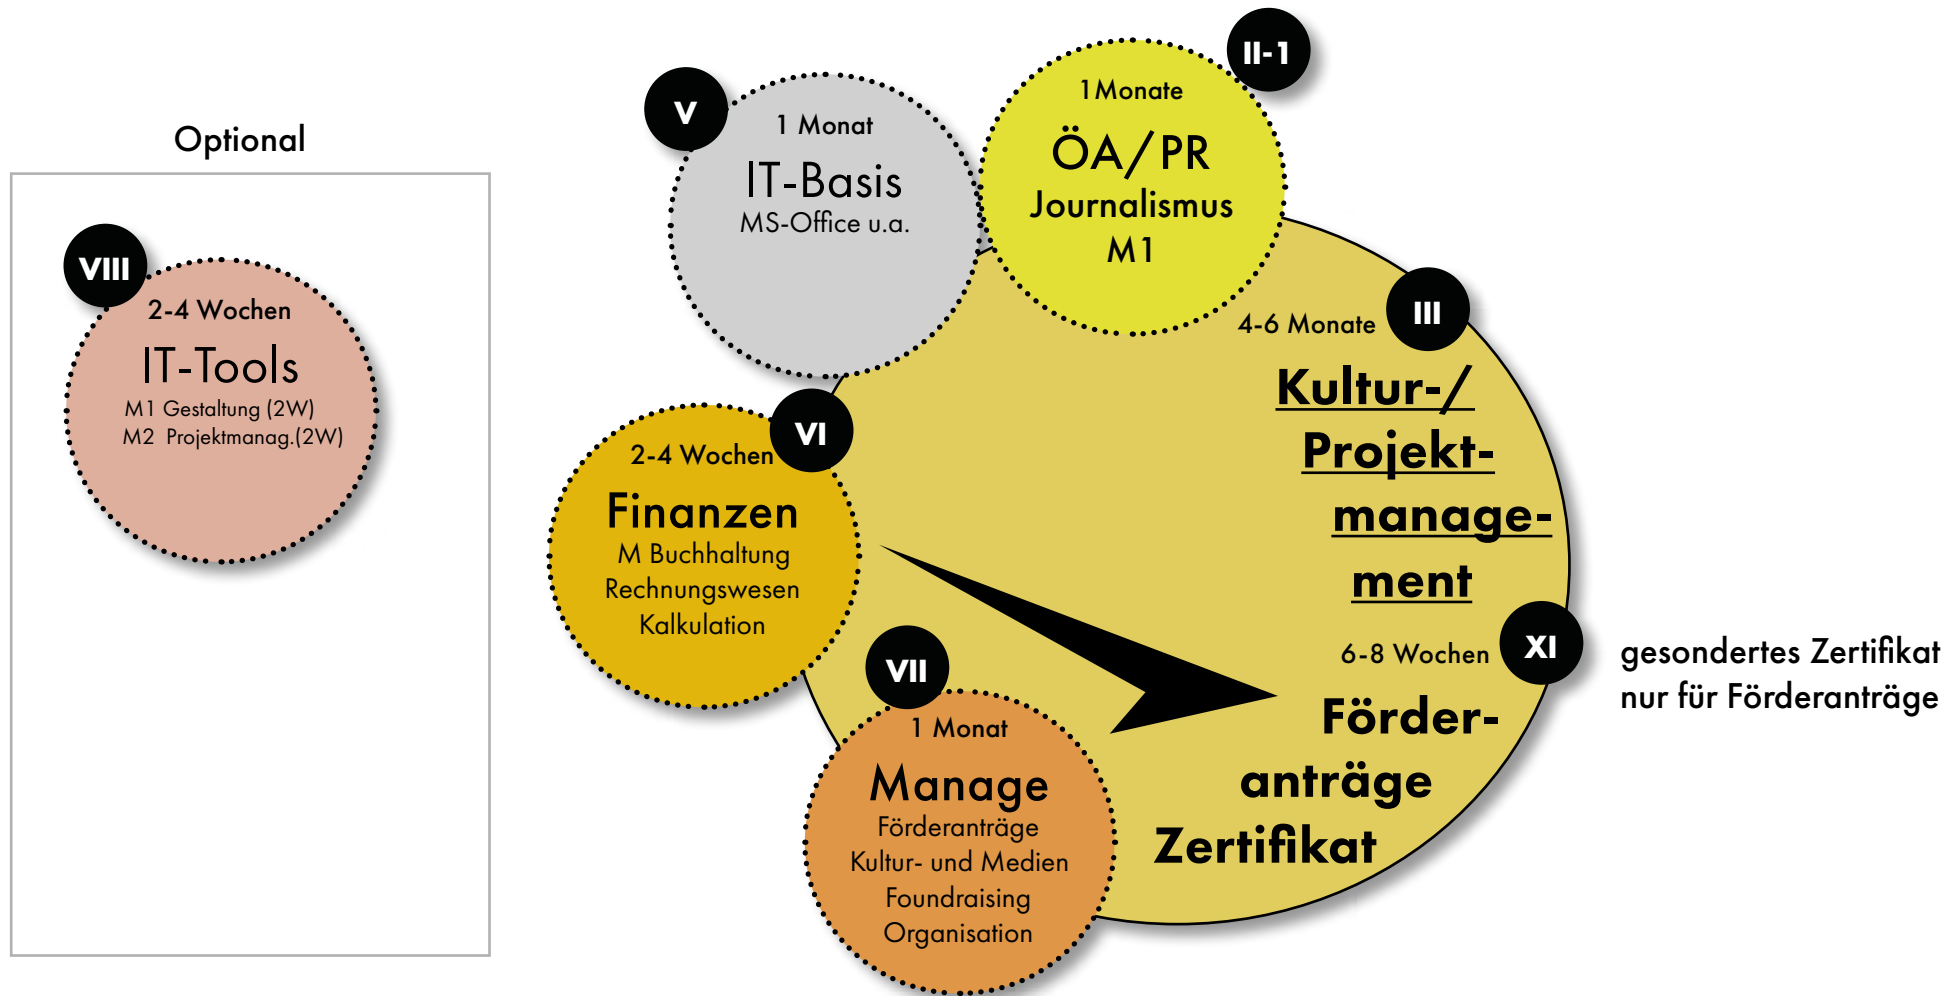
Optional

VIII
2-4 Wochen
IT-Tools
M1 Gestaltung (2W)
M2 Projektmanag.(2W)

V
1 Monat
IT-Basis
MS-Office u.a.

II-1
1Monate
ÖA/PR
Journalismus
M1

III
4-6 Monate
Kultur-/ Projekt-management

VI
2-4 Wochen
Finanzen
M Buchhaltung
Rechnungswesen
Kalkulation

XI
6-8 Wochen
Förder-anträge
Zertifikat

gesondertes Zertifikat nur für Förderanträge

VII
1 Monat
Manage
Förderanträge
Kultur- und Medien
Foundraising
Organisation